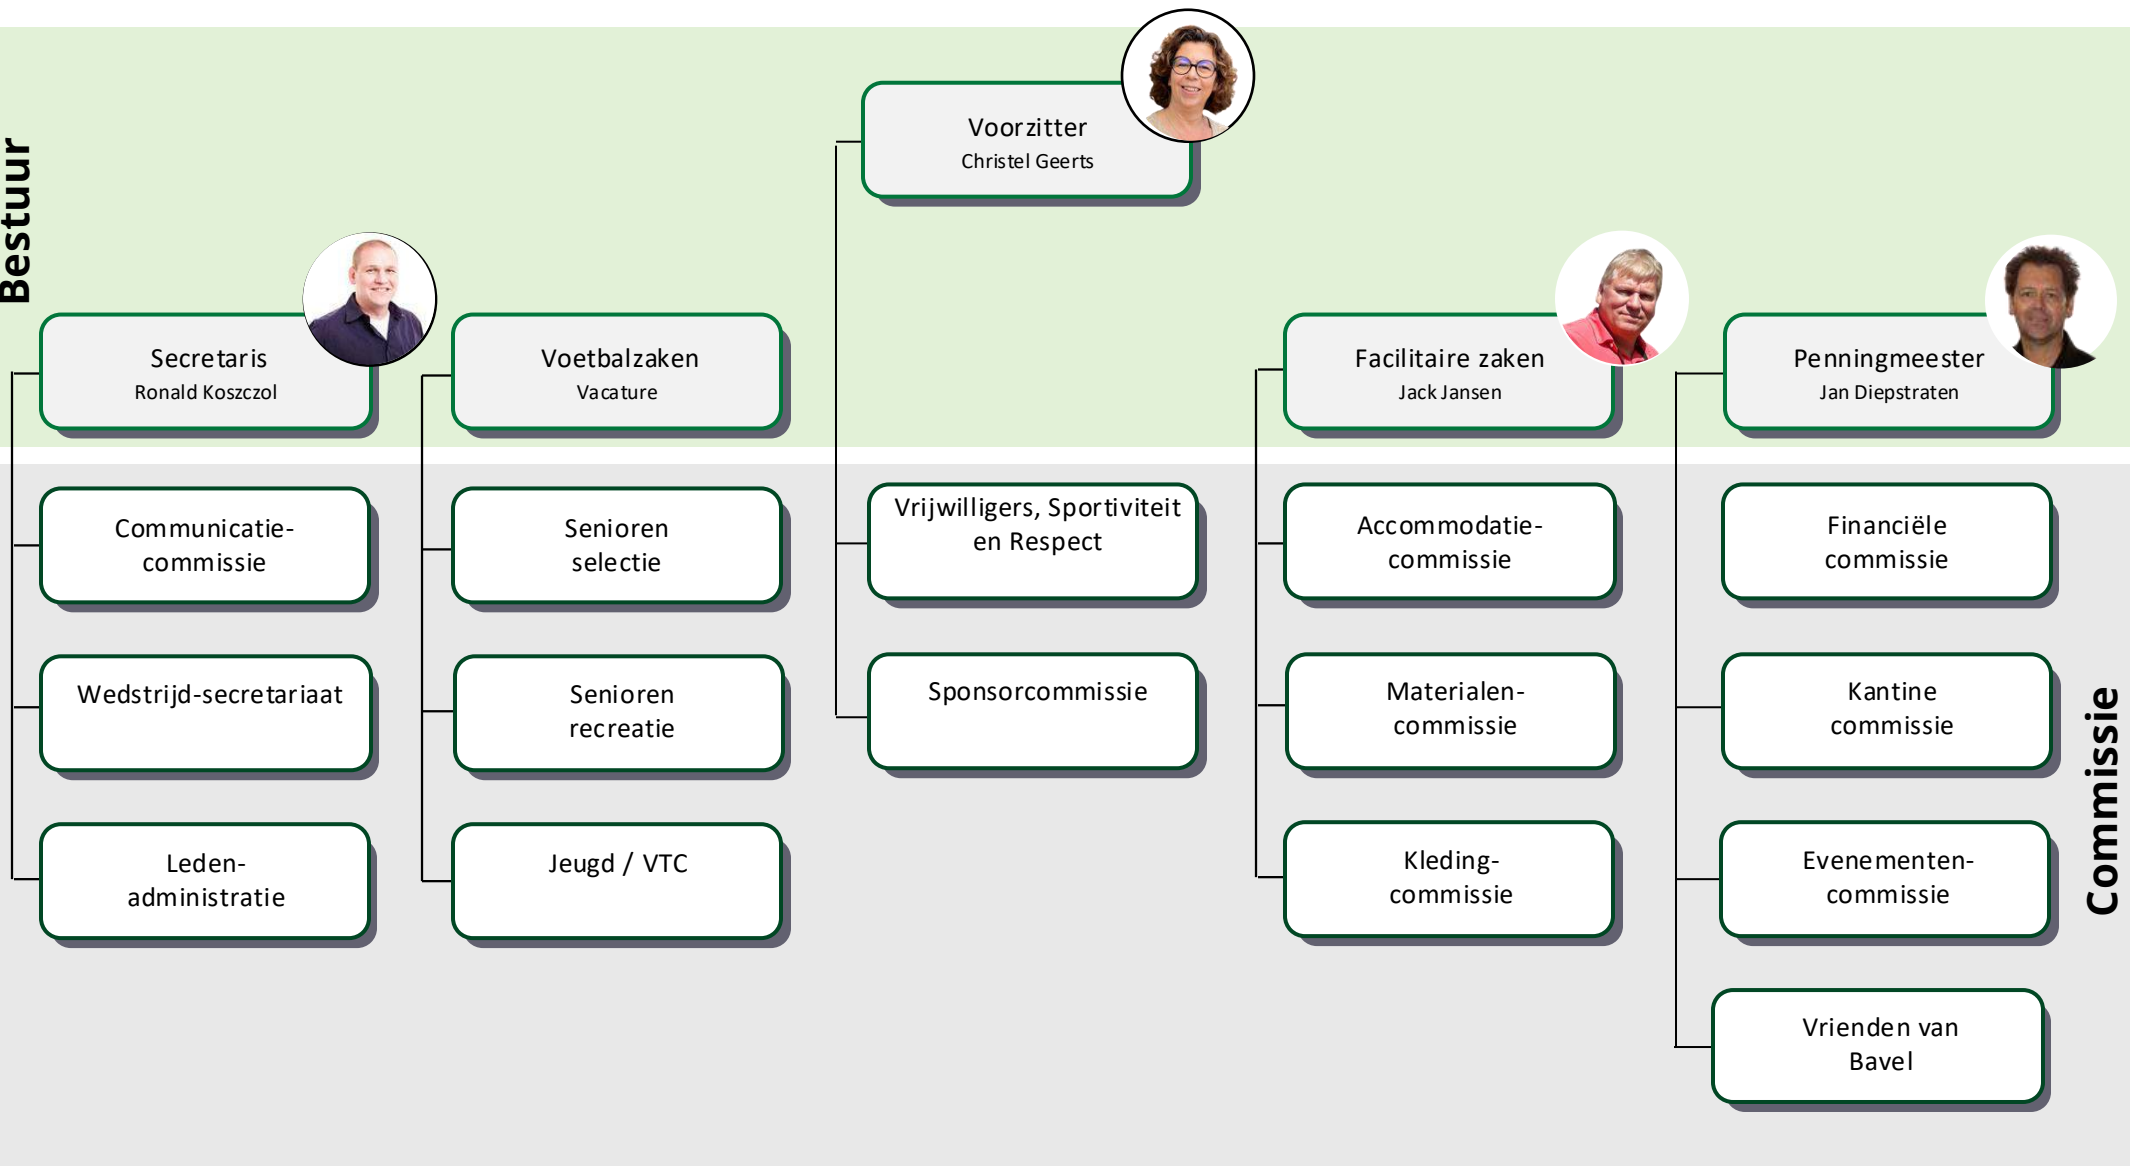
Bestuur

Voorzitter
Christel Geerts

Secretaris
Ronald Koszczol

Voetbalzaken
Vacature

Facilitaire zaken
Jack Jansen

Penningmeester
Jan Diepstraten

Communicatie-commissie

Wedstrijd-secretariaat

Leden-administratie

Senioren selectie

Senioren recreatie

Jeugd / VTC

Vrijwilligers, Sportiviteit en Respect

Sponsorcommissie

Accommodatie-commissie

Materialen-commissie

Kleding-commissie

Financiële commissie

Kantine commissie

Evenementen-commissie

Vrienden van Bavel

Commissie